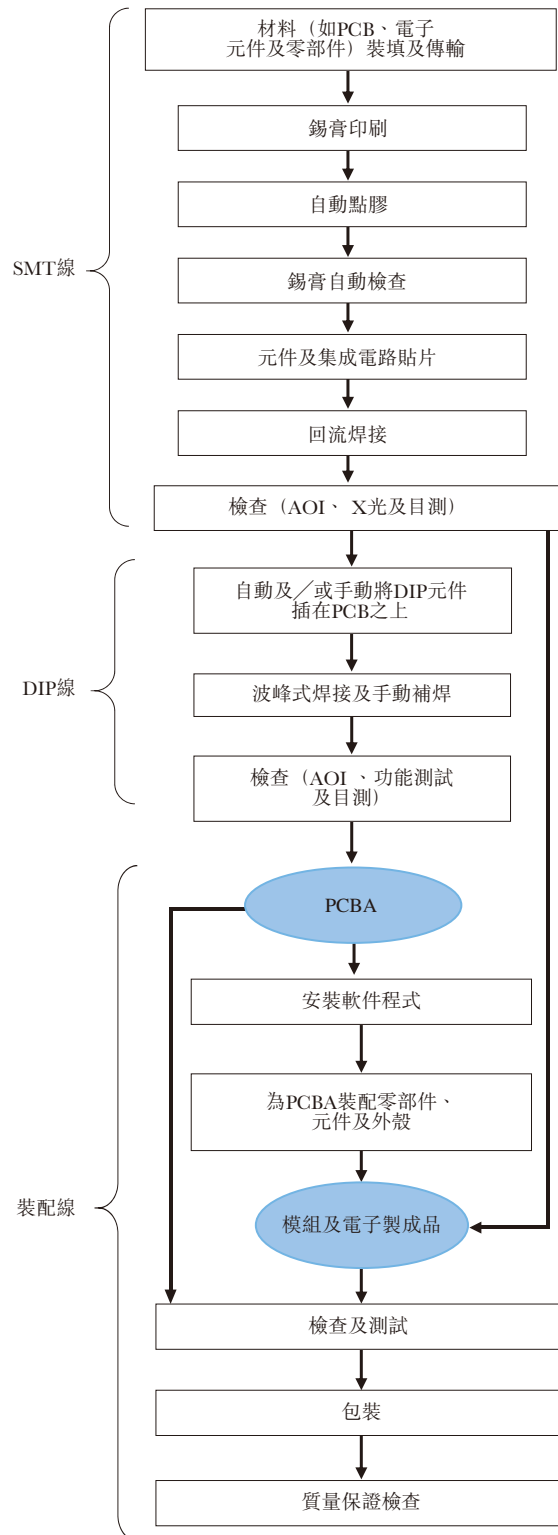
材料（如PCB、電子元件及零部件）裝填及傳輸

錫膏印刷

自動點膠

SMT線

錫膏自動檢查

元件及集成電路貼片

回流焊接

檢查（AOI、 X光及目測）

自動及／或手動將DIP元件插在PCB之上

DIP線

波峰式焊接及手動補焊

檢查（AOI 、功能測試及目測）

PCBA

安裝軟件程式

為PCBA裝配零部件、元件及外殼

裝配線

模組及電子製成品

檢查及測試

包裝

質量保證檢查